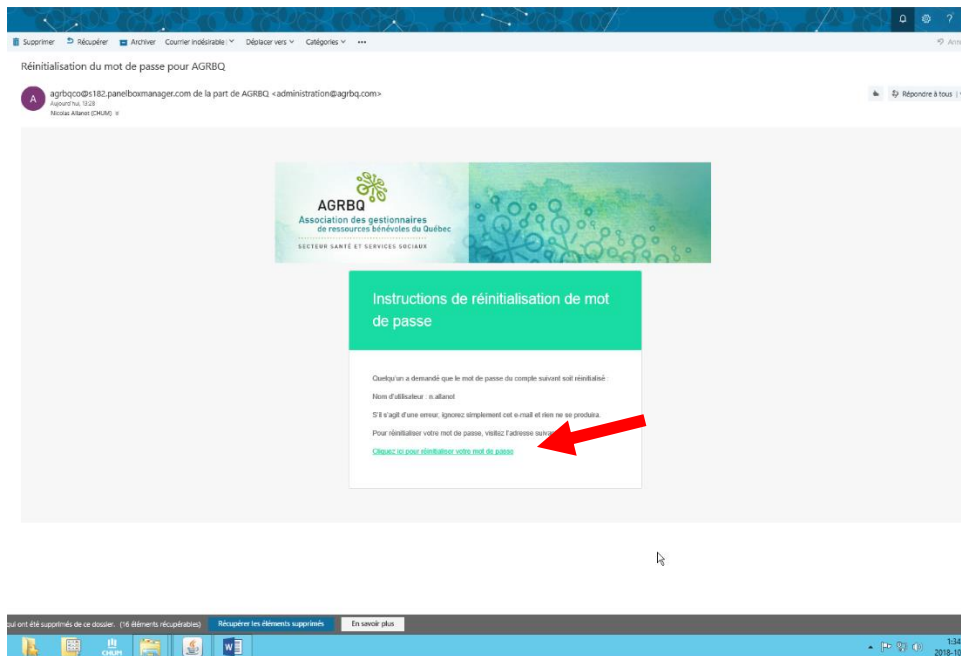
Supprimer Récupérer Archiver Courrier indésirable Déplacer vers Catégories ...

Réinitialisation du mot de passe pour AGRBQ

agrbqco@s182.panelboxmanager.com de la part de AGRBQ <administration@agrbq.com>
Aujourd'hui, 13:28
Nicolas Allanot (CHUM)

Répondre à tous

AGRBQ
Association des gestionnaires de ressources bénévoles du Québec
SECTEUR SANTÉ ET SERVICES SOCIAUX

Instructions de réinitialisation de mot de passe

Quelqu'un a demandé que le mot de passe du compte suivant soit réinitialisé :

Nom d'utilisateur : n.allanot

S'il s'agit d'une erreur, ignorez simplement cet e-mail et rien ne se produira.

Pour réinitialiser votre mot de passe, visitez l'adresse suivante :

Cliquez ici pour réinitialiser votre mot de passe

qui ont été supprimés de ce dossier. (16 éléments récupérables) Récupérer les éléments supprimés En savoir plus

CHUM

1:34
2018-10